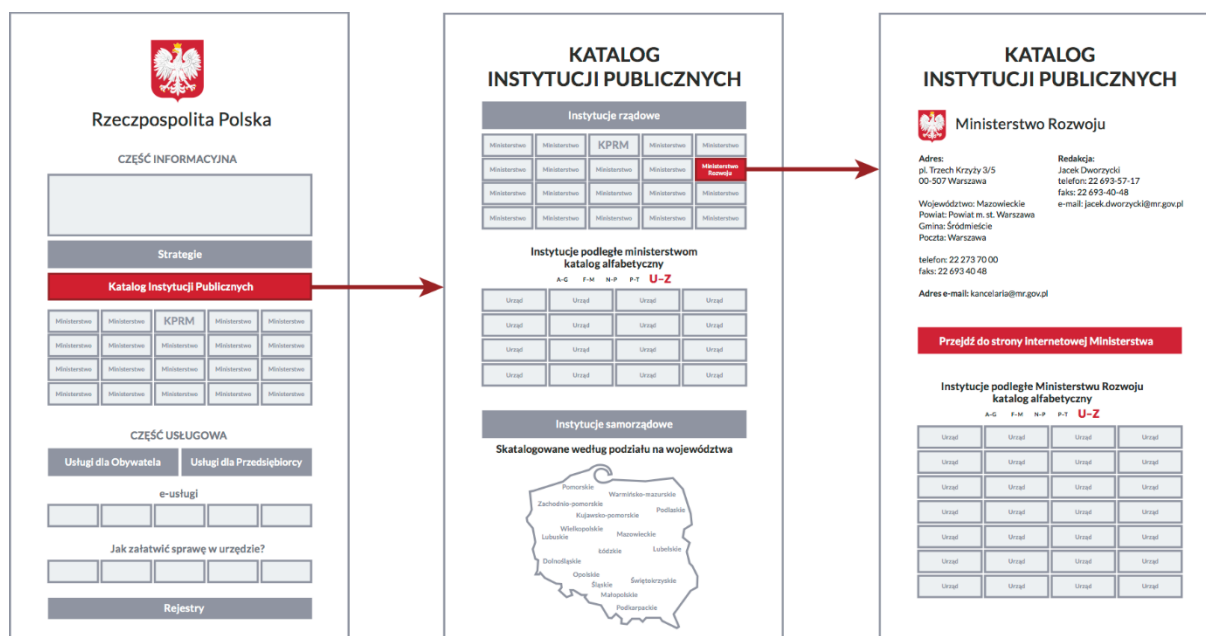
Rzeczpospolita Polska

CZĘŚĆ INFORMACYJNA

Strategie

Katalog Instytucji Publicznych

| Ministerstwo | Ministerstwo | KPRM | Ministerstwo | Ministerstwo |
|---|---|---|---|---|
| Ministerstwo | Ministerstwo | Ministerstwo | Ministerstwo | Ministerstwo |
| Ministerstwo | Ministerstwo | Ministerstwo | Ministerstwo | Ministerstwo |
| Ministerstwo | Ministerstwo | Ministerstwo | Ministerstwo | Ministerstwo |

CZĘŚĆ USŁUGOWA

Usługi dla Obywatela | Usługi dla Przedsiębiorcy

e-usługi

Jak załatwić sprawę w urzędzie?

Rejestry

KATALOG INSTYTUCJI PUBLICZNYCH

Instytucje rządowe

| Ministerstwo | Ministerstwo | KPRM | Ministerstwo | Ministerstwo |
|---|---|---|---|---|
| Ministerstwo | Ministerstwo | Ministerstwo | Ministerstwo | Ministerstwo Rozwoju |
| Ministerstwo | Ministerstwo | Ministerstwo | Ministerstwo | Ministerstwo |
| Ministerstwo | Ministerstwo | Ministerstwo | Ministerstwo | Ministerstwo |

Instytucje podległe ministerstwom katalog alfabetyczny

A–G F–M N–P P–T U–Z

| Urząd | Urząd | Urząd | Urząd |
|---|---|---|---|
| Urząd | Urząd | Urząd | Urząd |
| Urząd | Urząd | Urząd | Urząd |
| Urząd | Urząd | Urząd | Urząd |

Instytucje samorządowe

Skatalogowane według podziału na województwa

Pomorskie Warmińsko-mazurskie Zachodnio-pomorskie Kujawsko-pomorskie Podlaskie Wielkopolskie Mazowieckie Lubuskie Łódzkie Lubelskie Dolnośląskie Opolskie Świętokrzyskie Śląskie Małopolskie Podkarpackie

KATALOG INSTYTUCJI PUBLICZNYCH

Ministerstwo Rozwoju

Adres:
pl. Trzech Krzyży 3/5
00-507 Warszawa

Województwo: Mazowieckie
Powiat: Powiat m. st. Warszawa
Gmina: Śródmieście
Poczta: Warszawa

telefon: 22 273 70 00
faks: 22 693 40 48

Adres e-mail: kancelaria@mr.gov.pl

Redakcja:
Jacek Dworzycki
telefon: 22 693-57-17
faks: 22 693-40-48
e-mail: jacek.dworzycki@mr.gov.pl

Przejdź do strony internetowej Ministerstwa

Instytucje podległe Ministerstwu Rozwoju katalog alfabetyczny

A–G F–M N–P P–T U–Z

| Urząd | Urząd | Urząd | Urząd |
|---|---|---|---|
| Urząd | Urząd | Urząd | Urząd |
| Urząd | Urząd | Urząd | Urząd |
| Urząd | Urząd | Urząd | Urząd |
| Urząd | Urząd | Urząd | Urząd |
| Urząd | Urząd | Urząd | Urząd |
| Urząd | Urząd | Urząd | Urząd |